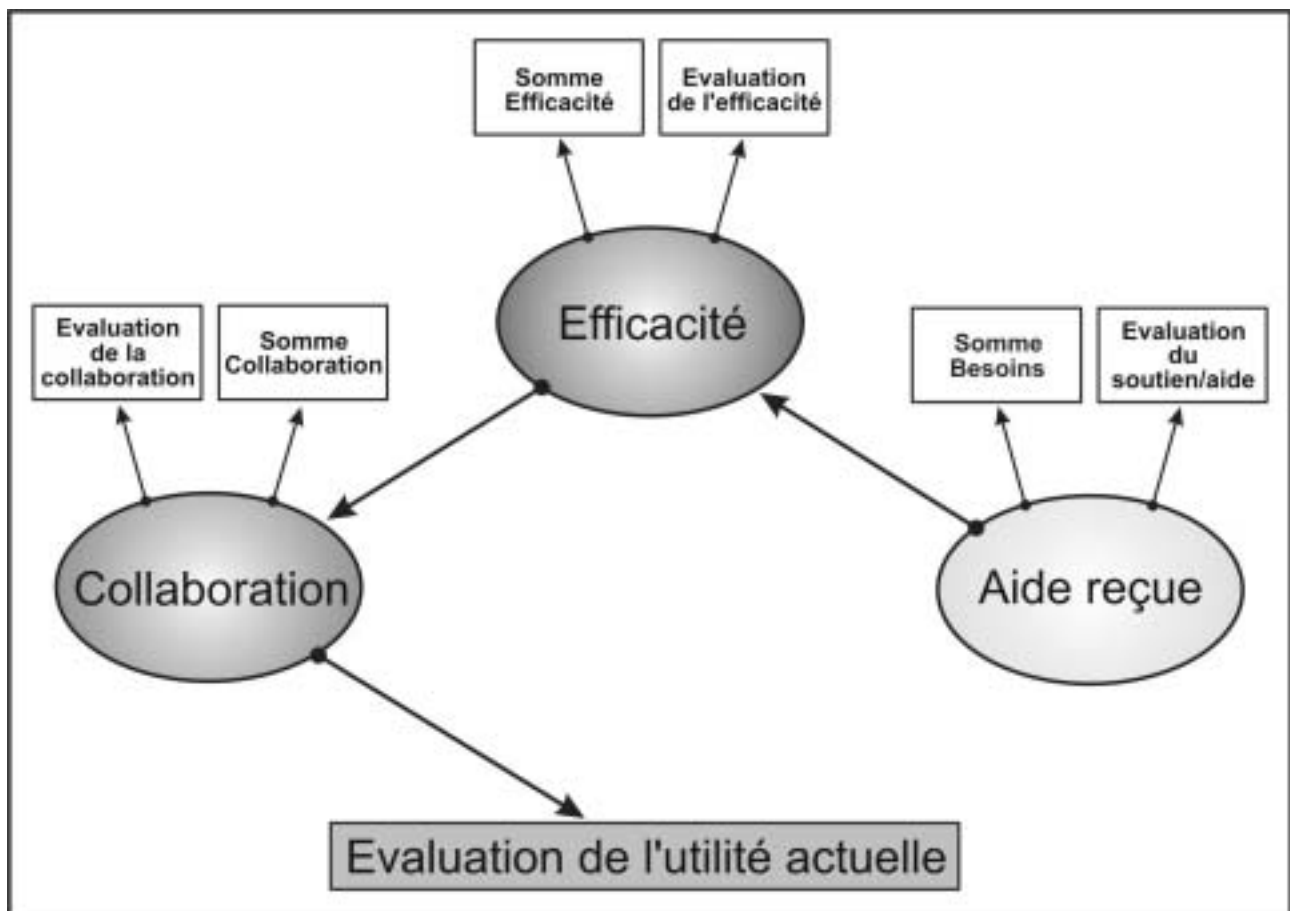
Somme Efficacité

Evaluation de l'efficacité

Efficacité

Evaluation de la collaboration

Somme Collaboration

Somme Besoins

Evaluation du soutien/aide

Collaboration

Aide reçue

Evaluation de l'utilité actuelle